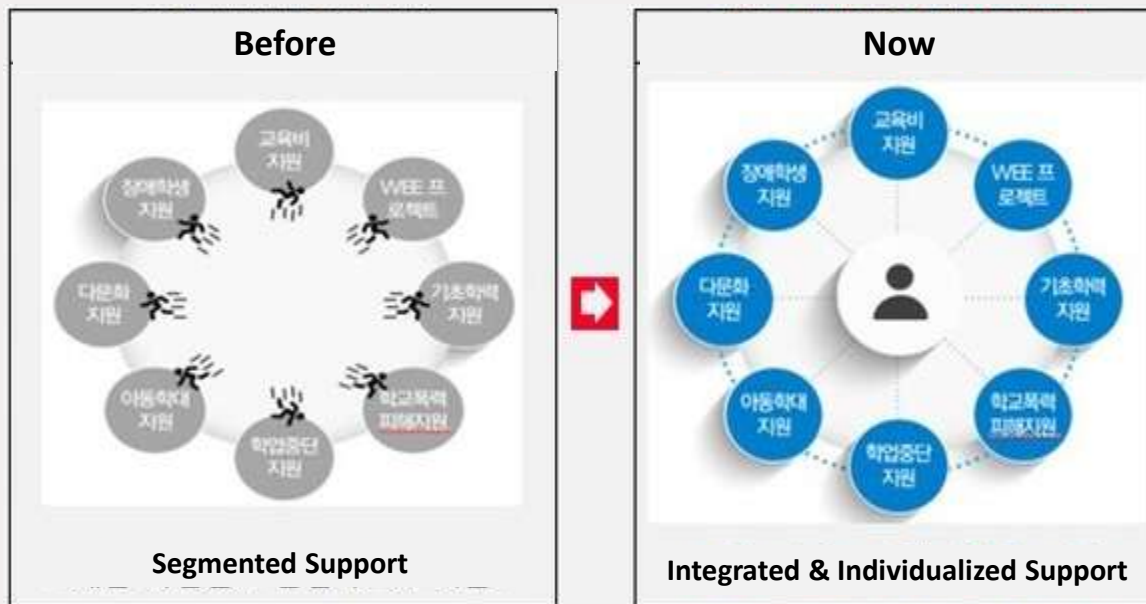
Before

교육비 지원

WEE 프로젝트

기초학력 지원

학교폭력 피해지원

학업중단 지원

아동학대 지원

다문화 지원

장애학생 지원

Segmented Support

Now

교육비 지원

WEE 프로젝트

기초학력 지원

학교폭력 피해지원

학업중단 지원

아동학대 지원

다문화 지원

장애학생 지원

Integrated & Individualized Support